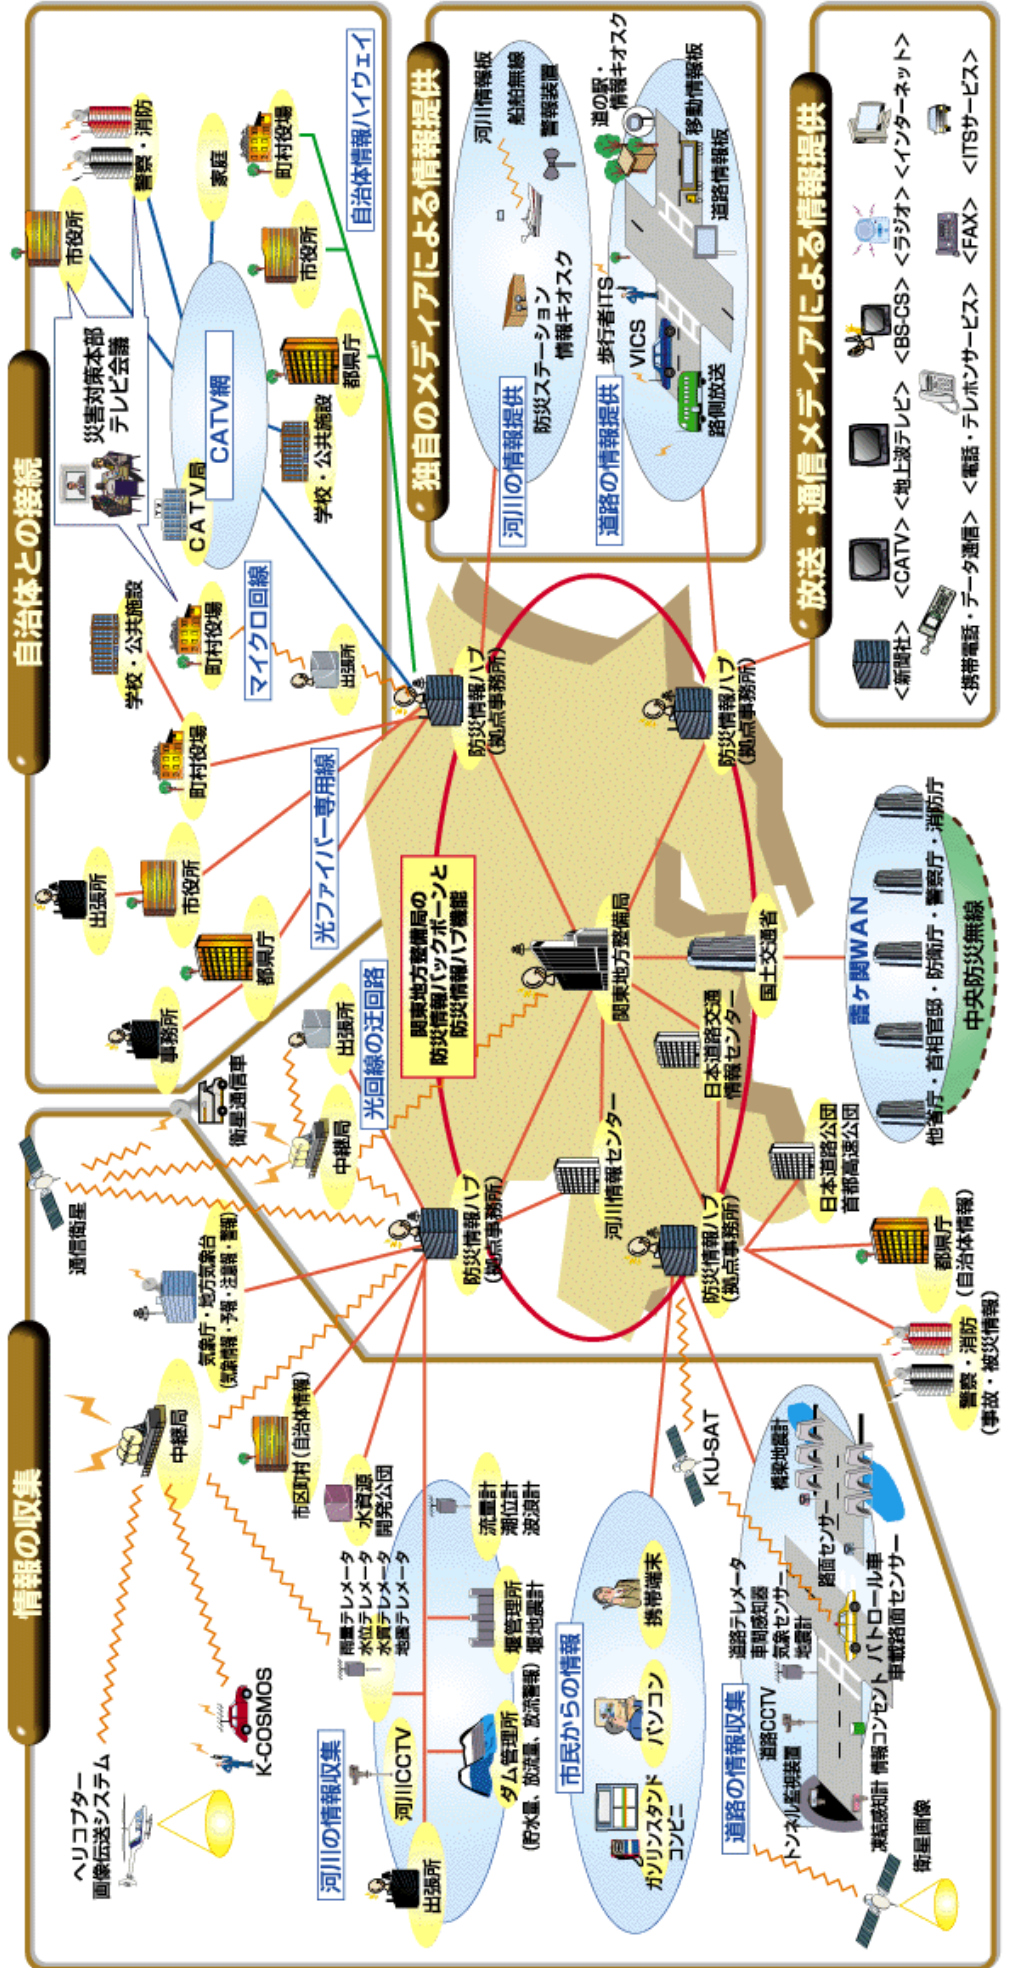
自治体との接続

情報の収集

独自のメディアによる情報提供

放送・通信メディアによる情報提供

自治体情報ハイウェイ

CATV網

CATV局

災害対策本部 テレビ会議

市役所

警察・消防

家庭

町村役場

市役所

都県庁

学校・公共施設

町村役場

学校・公共施設

町村役場

マイクロ回線

出張所

光ファイバー専用線

出張所

市役所

都県庁

事務所

光回線の迂回路

出張所

中継局

衛星通信車

通信衛星

関東地方整備局の防災情報バックボーンと防災情報ハブ機能

防災情報ハブ (拠点事務所)

防災情報ハブ (拠点事務所)

防災情報ハブ (拠点事務所)

防災情報ハブ (拠点事務所)

関東地方整備局

国土交通省

日本道路交通情報センター

河川情報センター

日本道路公団 首都高速公団

都県庁 (自治体情報)

警察・消防 (事故・被災情報)

霞ケ関WAN

他省庁・首相官邸・防衛庁・警察庁・消防庁

中央防災無線

河川の情報提供

河川情報板

船舶無線

警報装置

防災ステーション 情報キオスク

道路の情報提供

道の駅・情報キオスク

移動情報板

道路情報板

歩行者ITS

VICS

路側放送

<新聞社>

<CATV>

<地上波テレビ>

<BS・CS>

<ラジオ>

<インターネット>

<携帯電話・データ通信>

<電話・テレホンサービス>

<FAX>

<ITSサービス>

気象庁・地方気象台 (気象情報・予報・注意報・警報)

中継局

ヘリコプター 画像伝送システム

K-COSMOS

市区町村 (自治体情報)

水資源開発公団

雨量テレメータ 水位テレメータ 水質テレメータ 地震テレメータ

流量計 潮位計 波浪計

堰管理所 堰潮位計

ダム管理所 (貯水量、放流量、放流警報)

河川CCTV

河川の情報収集

出張所

市民からの情報

携帯端末

パソコン

ガソリンスタンド コンビニ

KU-SAT

道路の情報収集

積雪地震計

路面センサー

パトロール車

車載路面センサー

道路テレメータ

車両感知器

気象センサー

地震計

道路CCTV

トンネル監視装置

情報コンセント

凍結感知計

衛星画像